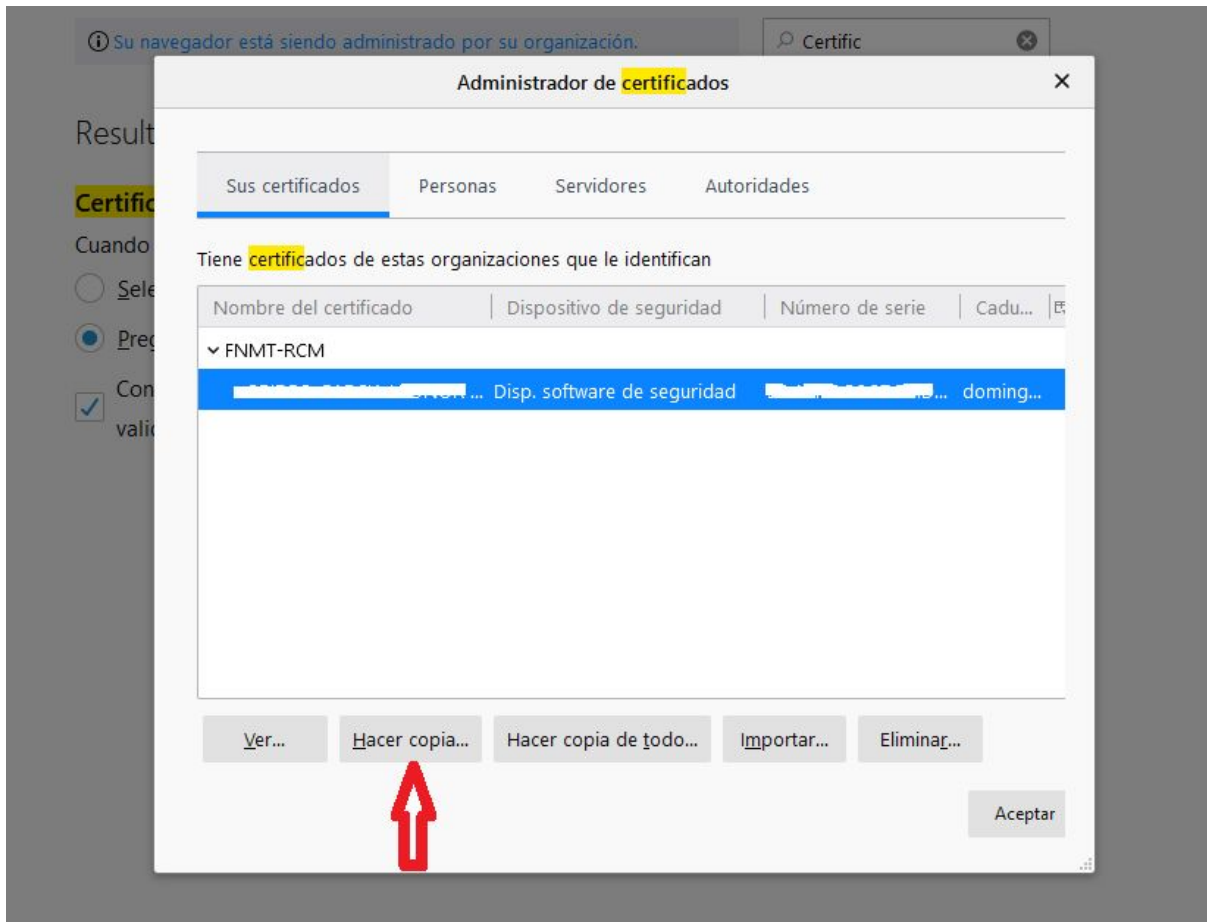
ⓘ Su navegador está siendo administrado por su organización.

Certific

Result

Certific

Cuando

Sele

Preg

Con vali

Administrador de certificados

×

Sus certificados | Personas | Servidores | Autoridades

Tiene certificados de estas organizaciones que le identifican

| Nombre del certificado | Dispositivo de seguridad | Número de serie | Cadu... |
|---|---|---|---|
| ⌄ FNMT-RCM | | | |
| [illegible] ... | Disp. software de seguridad | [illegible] ... | doming... |

Ver... | Hacer copia... | Hacer copia de todo... | Importar... | Eliminar...

Aceptar